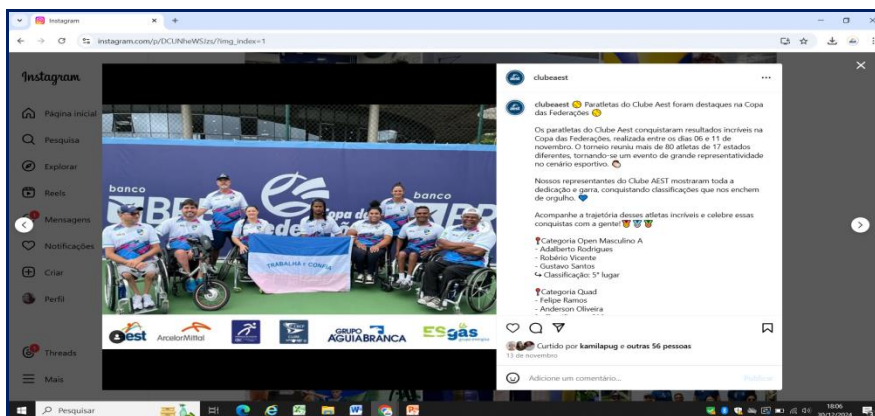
Instagram
instagram.com/p/DCUNheWSJzs/?img_index=1

Instagram
Página inicial
Pesquisa
Explorar
Reels
Mensagens
Notificações
Criar
Perfil
Threads
Mais

banco
Copa de
Federações
banco
TRABALHO • CONFIA
est
ArcelorMittal
GRUPO AGUIABRANCA
ESgás

clubeaest
clubeaest Paratletas do Clube Aest foram destaques na Copa das Federações

Os paratletas do Clube Aest conquistaram resultados incríveis na Copa das Federações, realizada entre os dias 06 e 11 de novembro. O torneio reuniu mais de 80 atletas de 17 estados diferentes, tornando-se um evento de grande representatividade no cenário esportivo.

Nossos representantes do Clube AEST mostraram toda a dedicação e garra, conquistando classificações que nos enchem de orgulho.

Acompanhe a trajetória desses atletas incríveis e celebre essas conquistas com a gente!

Categoria Open Masculino A
- Adalberto Rodrigues
- Robério Vicente
- Gustavo Santos
↪ Classificação: 5° lugar

Categoria Quad
- Felipe Ramos
- Anderson Oliveira

Curtido por kamilapug e outras 56 pessoas
13 de novembro
Adicione um comentário...
Publicar

Pesquisar
18:06
30/12/2024